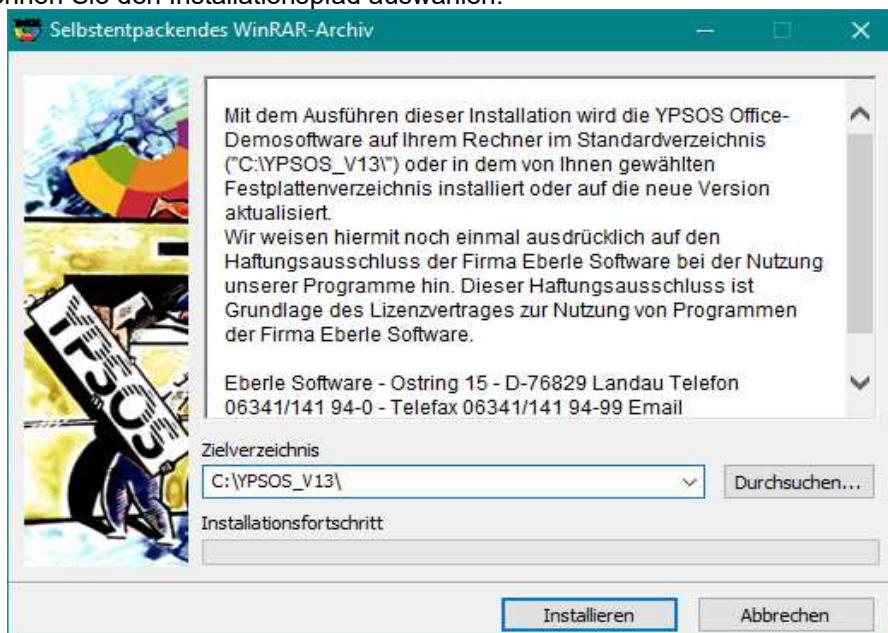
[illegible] Sie den Installationspfad auswählen.

Selbstentpackendes WinRAR-Archiv

YPSOS

Mit dem Ausführen dieser Installation wird die YPSOS Office-Demosoftware auf Ihrem Rechner im Standardverzeichnis ("C:\YPSOS_V13\") oder in dem von Ihnen gewählten Festplattenverzeichnis installiert oder auf die neue Version aktualisiert.
Wir weisen hiermit noch einmal ausdrücklich auf den Haftungsausschluss der Firma Eberle Software bei der Nutzung unserer Programme hin. Dieser Haftungsausschluss ist Grundlage des Lizenzvertrages zur Nutzung von Programmen der Firma Eberle Software.

Eberle Software - Ostring 15 - D-76829 Landau Telefon 06341/141 94-0 - Telefax 06341/141 94-99 Email

Zielverzeichnis
C:\YPSOS_V13\
Durchsuchen...
Installationsfortschritt

Installieren
Abbrechen